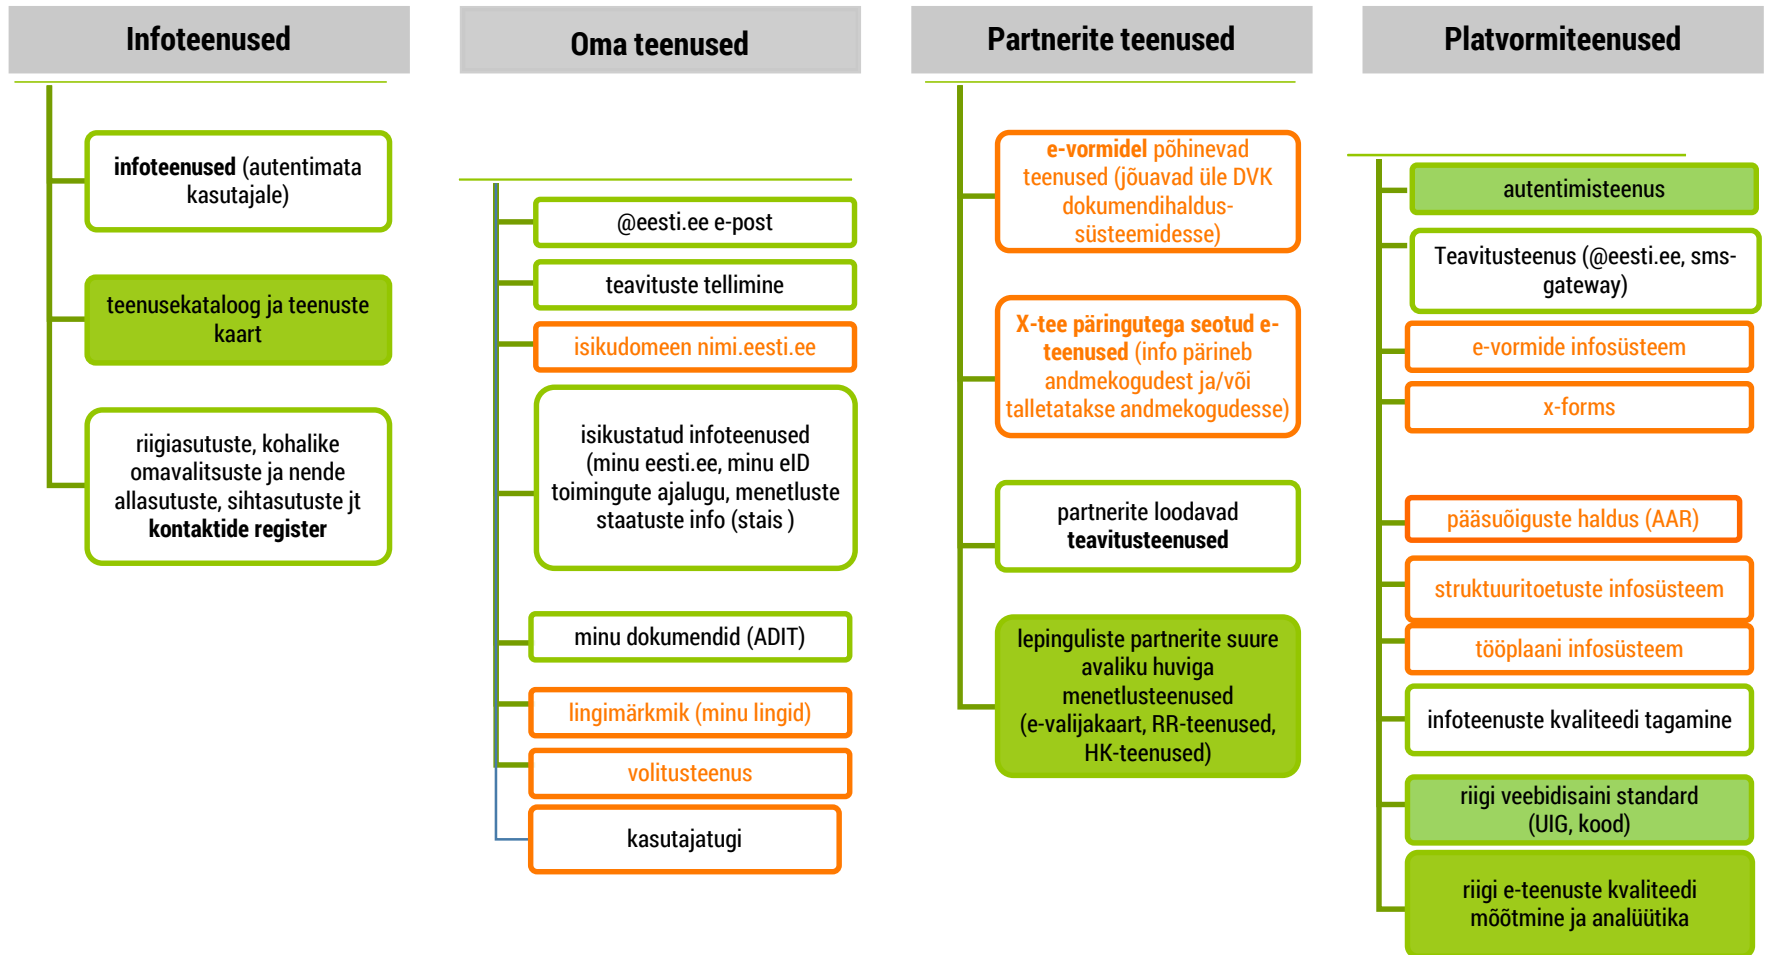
Infoteenused

infoteenused (autentimata kasutajale)

teenusekataloog ja teenuste kaart

riigiasutuste, kohalike omavalitsuste ja nende allasutuste, sihtasutuste jt kontaktide register

Oma teenused

@eesti.ee e-post

teavituste tellimine

isikudomeen nimi.eesti.ee

isikustatud infoteenused (minu eesti.ee, minu eID toimingute ajalugu, menetluste staatuste info (stais )

minu dokumendid (ADIT)

lingimärkmik (minu lingid)

volitusteenus

kasutajatugi

Partnerite teenused

e-vormidel põhinevad teenused (jõuavad üle DVK dokumendihaldus-süsteemidesse)

X-tee päringutega seotud e-teenused (info päribeb andmekogudest ja/või talletatakse andmekogudesse)

partnerite loodavad teavitusteenused

lepinguliste partnerite suure avaliku huviga menetlusteenused (e-valijakaart, RR-teenused, HK-teenused)

Platvormiteenused

autentimisteenus

Teavitusteenus (@eesti.ee, sms-gateway)

e-vormide infosüsteem

x-forms

pääsuõiguste haldus (AAR)

struktuuritoetuste infosüsteem

tööplaani infosüsteem

infoteenuste kvaliteedi tagamine

riigi veebidisaini standard (UIG, kood)

riigi e-teenuste kvaliteedi mõõtmine ja analüütika